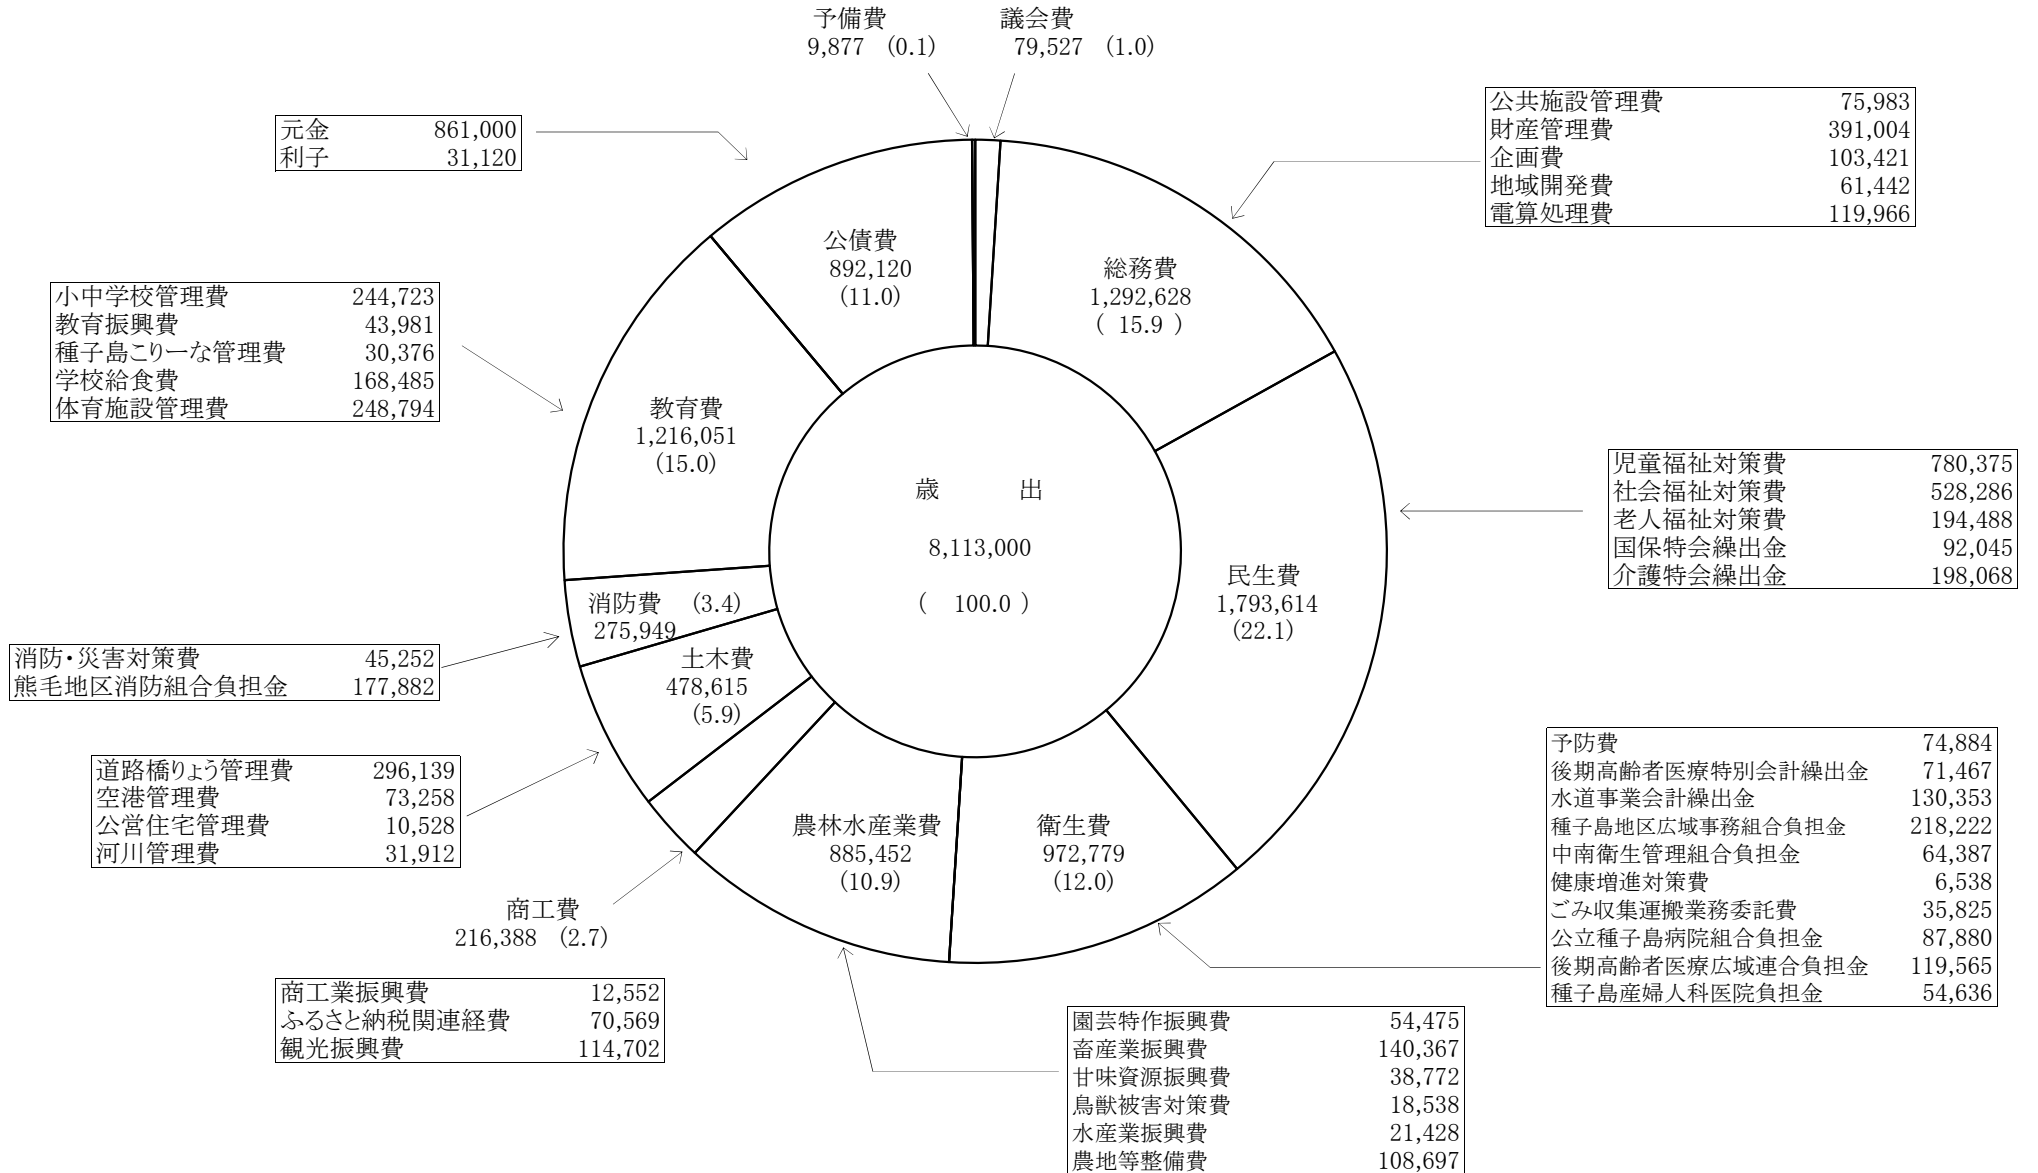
予備費
9,877 (0.1)

議会費
79,527 (1.0)

| 元金 | 861,000 |
|---|---|
| 利子 | 31,120 |

| 公共施設管理費 | 75,983 |
|---|---|
| 財産管理費 | 391,004 |
| 企画費 | 103,421 |
| 地域開発費 | 61,442 |
| 電算処理費 | 119,966 |

公債費
892,120
(11.0)

総務費
1,292,628
( 15.9 )

| 小中学校管理費 | 244,723 |
|---|---|
| 教育振興費 | 43,981 |
| 種子島こりーな管理費 | 30,376 |
| 学校給食費 | 168,485 |
| 体育施設管理費 | 248,794 |

教育費
1,216,051
(15.0)

歳 出
8,113,000
( 100.0 )

| 児童福祉対策費 | 780,375 |
|---|---|
| 社会福祉対策費 | 528,286 |
| 老人福祉対策費 | 194,488 |
| 国保特会繰出金 | 92,045 |
| 介護特会繰出金 | 198,068 |

民生費
1,793,614
(22.1)

消防費 (3.4)
275,949

土木費
478,615
(5.9)

| 消防・災害対策費 | 45,252 |
|---|---|
| 熊毛地区消防組合負担金 | 177,882 |

| 道路橋りょう管理費 | 296,139 |
|---|---|
| 空港管理費 | 73,258 |
| 公営住宅管理費 | 10,528 |
| 河川管理費 | 31,912 |

農林水産業費
885,452
(10.9)

衛生費
972,779
(12.0)

| 予防費 | 74,884 |
|---|---|
| 後期高齢者医療特別会計繰出金 | 71,467 |
| 水道事業会計繰出金 | 130,353 |
| 種子島地区広域事務組合負担金 | 218,222 |
| 中南衛生管理組合負担金 | 64,387 |
| 健康増進対策費 | 6,538 |
| ごみ収集運搬業務委託費 | 35,825 |
| 公立種子島病院組合負担金 | 87,880 |
| 後期高齢者医療広域連合負担金 | 119,565 |
| 種子島産婦人科医院負担金 | 54,636 |

商工費
216,388 (2.7)

| 商工業振興費 | 12,552 |
|---|---|
| ふるさと納税関連経費 | 70,569 |
| 観光振興費 | 114,702 |

| 園芸特作振興費 | 54,475 |
|---|---|
| 畜産業振興費 | 140,367 |
| 甘味資源振興費 | 38,772 |
| 鳥獣被害対策費 | 18,538 |
| 水産業振興費 | 21,428 |
| 農地等整備費 | 108,697 |